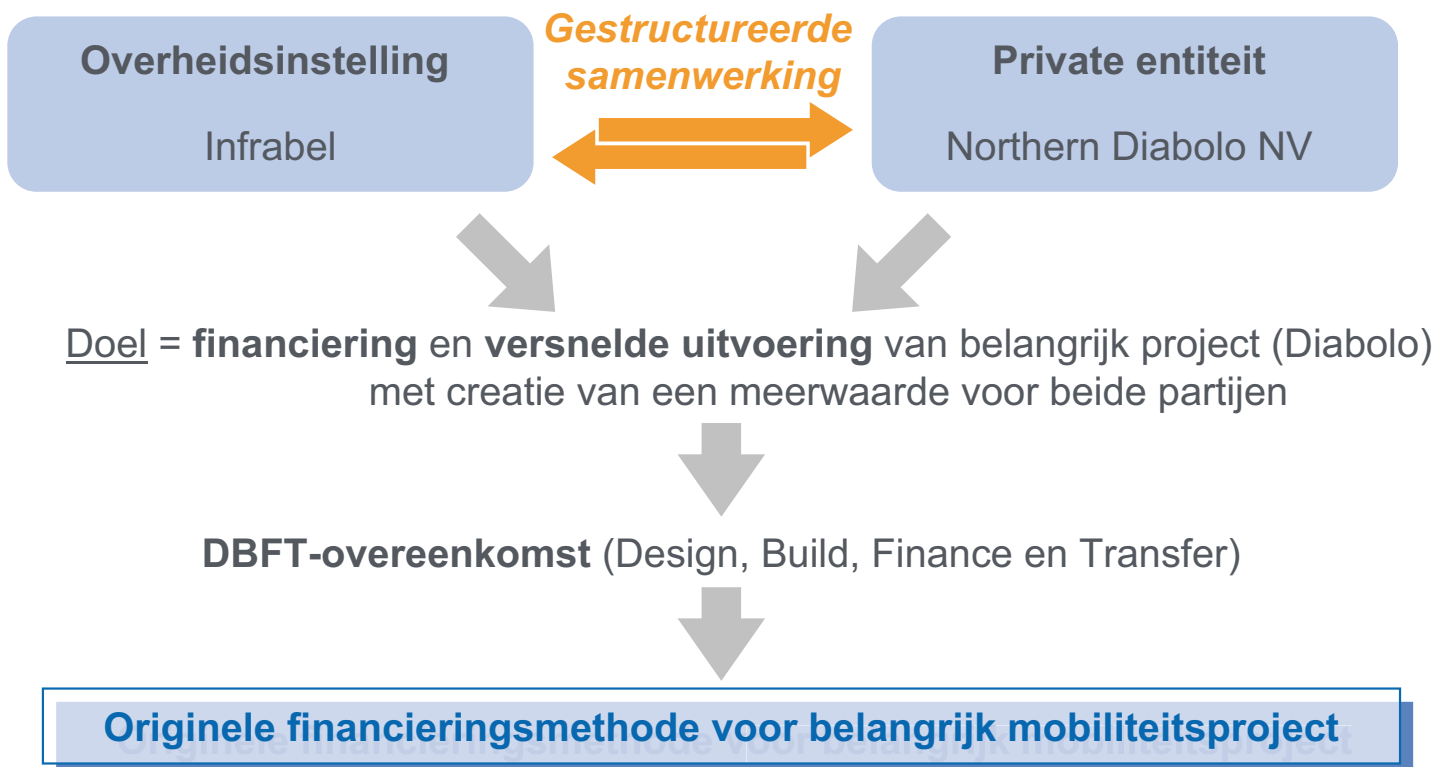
Overheidsinstelling

Infrabel

Gestructureerde samenwerking

Private entiteit

Northern Diabolo NV

Doel = financiering en versnelde uitvoering van belangrijk project (Diabolo) met creatie van een meerwaarde voor beide partijen

DBFT-overeenkomst (Design, Build, Finance en Transfer)

Originele financieringsmethode voor belangrijk mobiliteitsproject